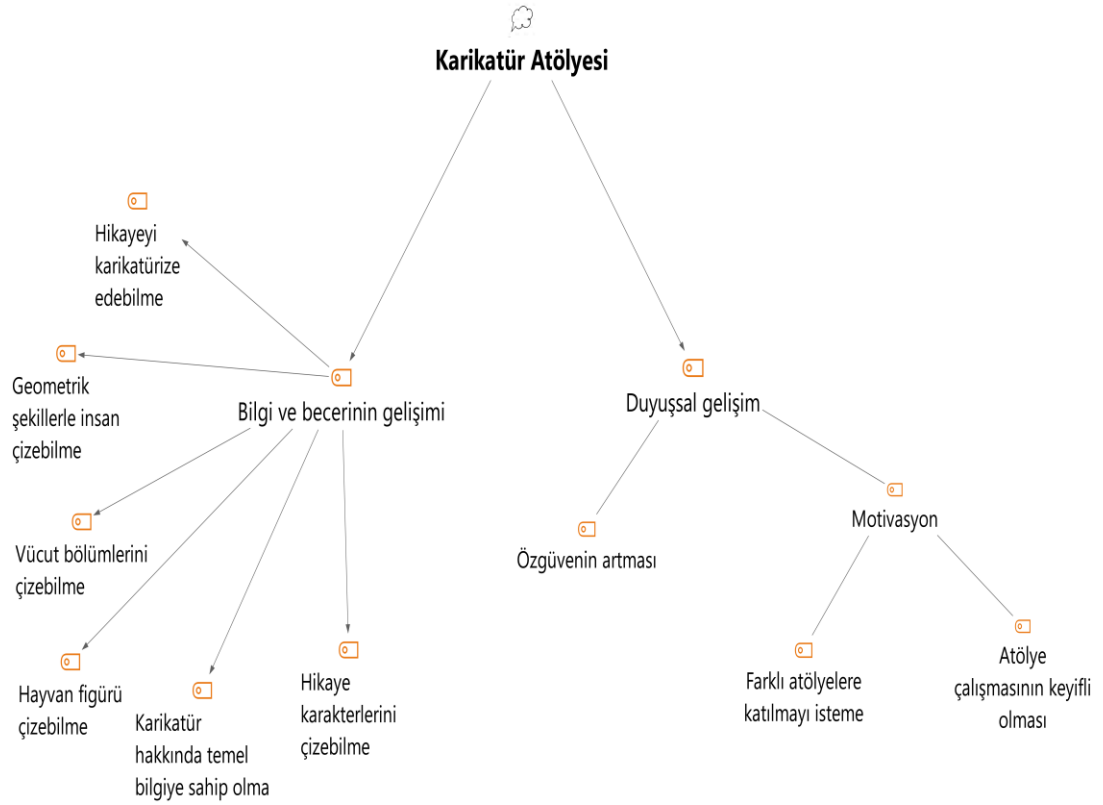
Karikatür Atölyesi

Hikayeyi karikatürize edebilme

Geometrik şekillerle insan çizebilme

Bilgi ve becerinin gelişimi

Duyuşsal gelişim

Vücut bölümlerini çizebilme

Özgüvenin artması

Motivasyon

Hayvan figürü çizebilme

Karikatür hakkında temel bilgiye sahip olma

Hikaye karakterlerini çizebilme

Farklı atölyelere katılmayı isteme

Atölye çalışmasının keyifli olması